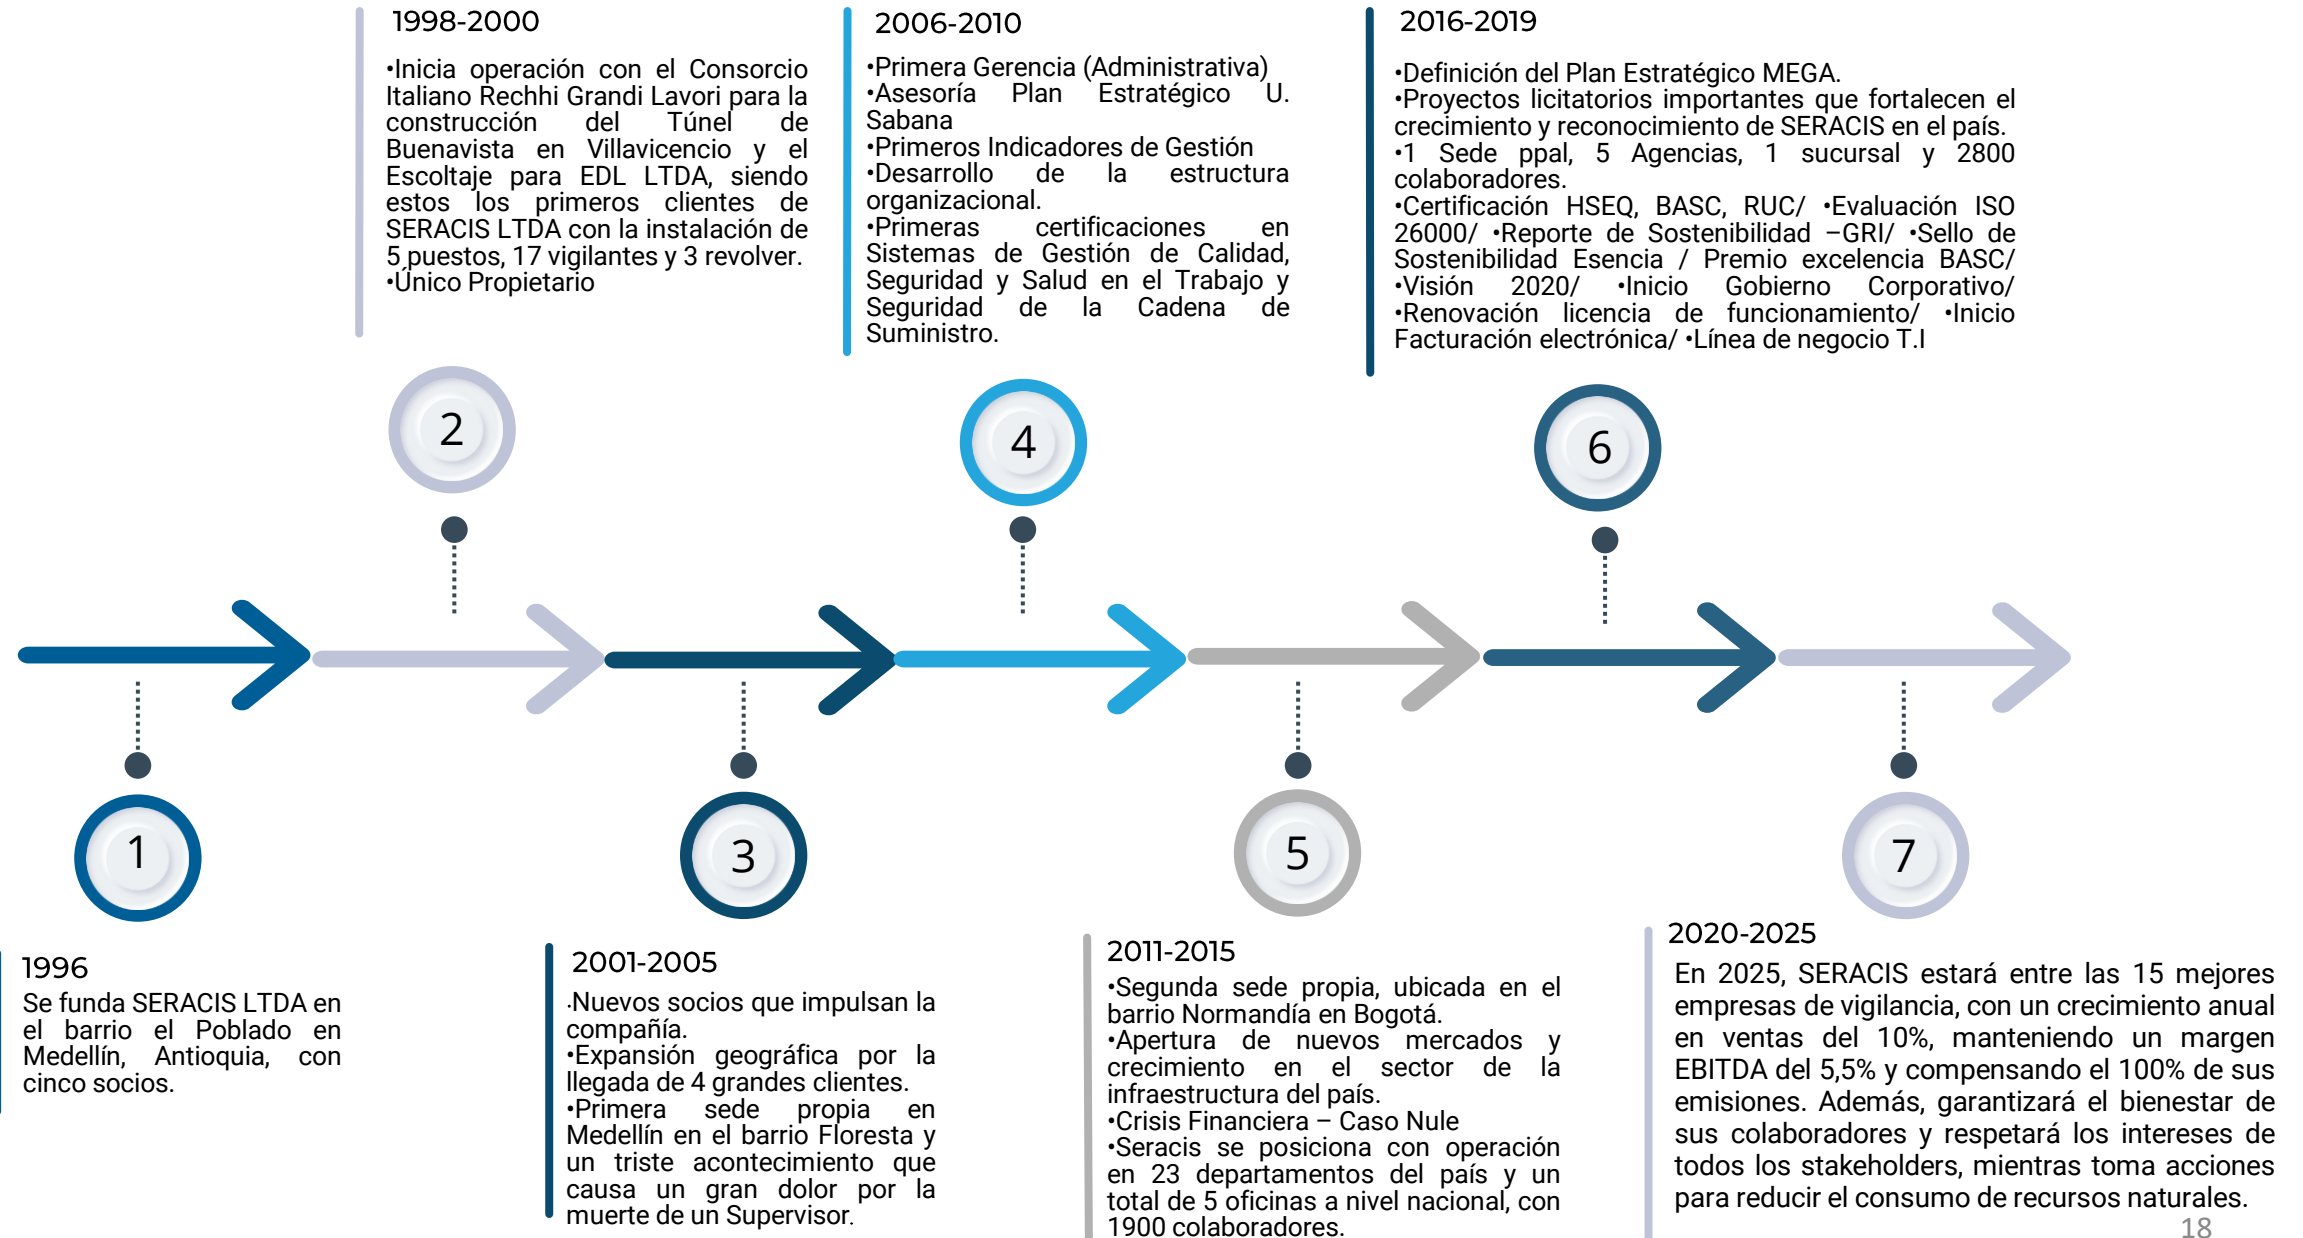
1998-2000

•Inicia operación con el Consorcio Italiano Rechhi Grandi Lavori para la construcción del Túnel de Buenavista en Villavicencio y el Escoltaje para EDL LTDA, siendo estos los primeros clientes de SERACIS LTDA con la instalación de 5 puestos, 17 vigilantes y 3 revolver.
•Único Propietario

2006-2010

•Primera Gerencia (Administrativa)
•Asesoría Plan Estratégico U. Sabana
•Primeros Indicadores de Gestión
•Desarrollo de la estructura organizacional.
•Primeras certificaciones en Sistemas de Gestión de Calidad, Seguridad y Salud en el Trabajo y Seguridad de la Cadena de Suministro.

2016-2019

•Definición del Plan Estratégico MEGA.
•Proyectos licitatorios importantes que fortalecen el crecimiento y reconocimiento de SERACIS en el país.
•1 Sede ppal, 5 Agencias, 1 sucursal y 2800 colaboradores.
•Certificación HSEQ, BASC, RUC/ •Evaluación ISO 26000/ •Reporte de Sostenibilidad –GRI/ •Sello de Sostenibilidad Esencia / Premio excelencia BASC/ •Visión 2020/ •Inicio Gobierno Corporativo/ •Renovación licencia de funcionamiento/ •Inicio Facturación electrónica/ •Línea de negocio T.I

2

4

6

1

3

5

7

1996
Se funda SERACIS LTDA en el barrio el Poblado en Medellín, Antioquia, con cinco socios.

2001-2005
.Nuevos socios que impulsan la compañía.
•Expansión geográfica por la llegada de 4 grandes clientes.
•Primera sede propia en Medellín en el barrio Floresta y un triste acontecimiento que causa un gran dolor por la muerte de un Supervisor.

2011-2015
•Segunda sede propia, ubicada en el barrio Normandía en Bogotá.
•Apertura de nuevos mercados y crecimiento en el sector de la infraestructura del país.
•Crisis Financiera – Caso Nule
•Seracis se posiciona con operación en 23 departamentos del país y un total de 5 oficinas a nivel nacional, con 1900 colaboradores.

2020-2025
En 2025, SERACIS estará entre las 15 mejores empresas de vigilancia, con un crecimiento anual en ventas del 10%, manteniendo un margen EBITDA del 5,5% y compensando el 100% de sus emisiones. Además, garantizará el bienestar de sus colaboradores y respetará los intereses de todos los stakeholders, mientras toma acciones para reducir el consumo de recursos naturales.

18